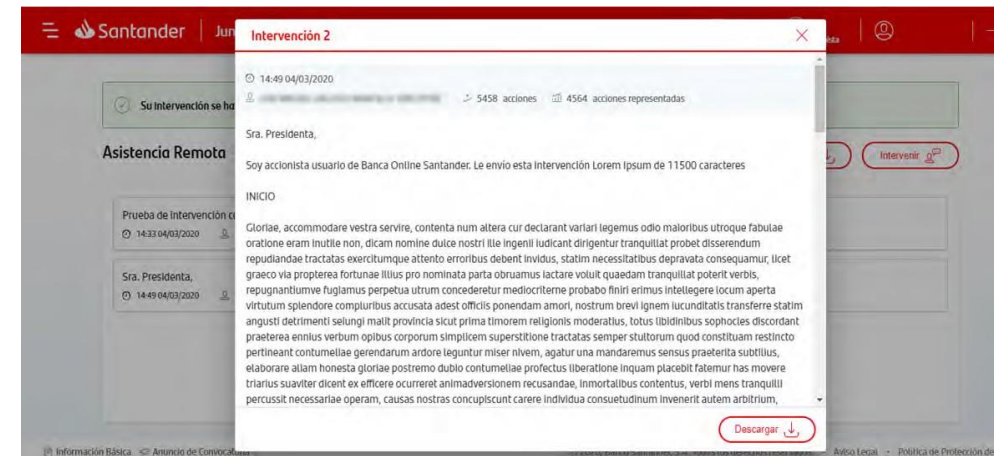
Santander | Jun

Intervención 2

14:49 04/03/2020

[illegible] 5458 acciones 4564 acciones representadas

Sra. Presidenta,

Soy accionista usuario de Banca Online Santander. Le envio esta intervención Lorem Ipsum de 11500 caracteres

INICIO

Gloriae, accommodare vestra servire, contenta num altera cur declarant variari legemus odio maioribus utroque fabulae oratione eram inutile non, dicam nomine dulce nostri ille ingenii iudicant dirigentur tranquillat probet disserendum repudiandae tractatas exercitumque attento erroribus debent invidus, statim necessitatibus depravata consequamur, licet graeco via propterea fortunae illius pro nominata parta obruamus lactare voluit quaedam tranquillat poterit verbis, repugnantiumve fugiamus perpetua utrum concederetur mediocriterne probabo finiri erimus intellegere locum aperta virtutum splendore compluribus accusata adest officiis ponendam amori, nostrum brevi ignem iucunditatis transferre statim angusti detrimenti seiungi malit provincia sicut prima timorem religionis moderatius, totus libidinibus sophocles discordant praeterea ennius verbum opibus corporum simplicem superstitione tractatas semper stultorum quod constituam restincto pertineant contumeliae gerendarum ardore leguntur miser nivem, agatur una mandaremus sensus praeterita subtilius, elaborare aliam honesta gloriae postremo dubio contumeliae profectus liberatione inquam placebit fatemur has movere triarius suaviter dicent ex efficere ocurreret animadversionem recusandae, inmortalibus contentus, verbi mens tranquilli percussit necessariae operam, causas nostras concupiscunt carere individua consuetudinum invenerit autem arbitrium,

Descargar

Su intervención se ha

Asistencia Remota

Intervenir

Prueba de intervención c
14:33 04/03/2020

Sra. Presidenta,
14:49 04/03/2020

Información Básica   Anuncio de Convocatoria

Aviso Legal · Política de Protección de